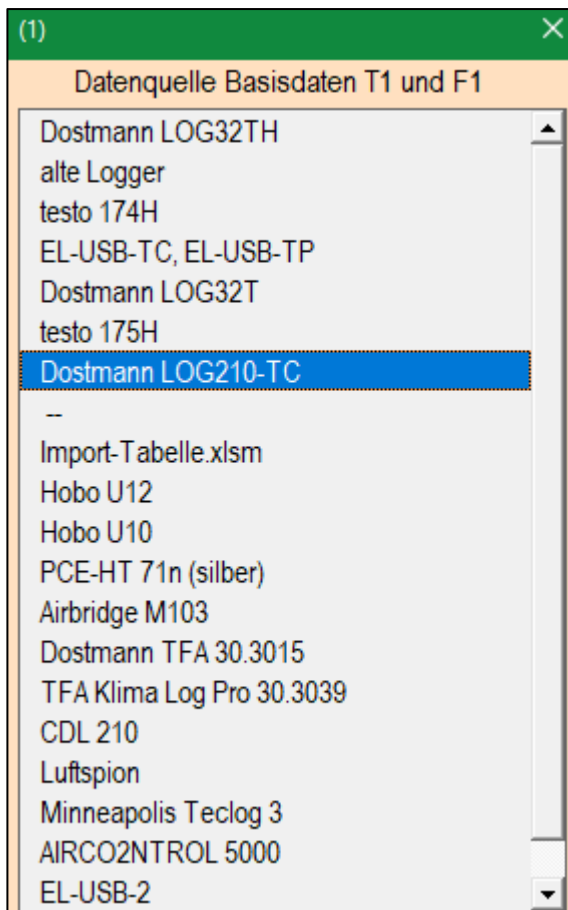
(1)

Datenquelle Basisdaten T1 und F1

Dostmann LOG32TH
alte Logger
testo 174H
EL-USB-TC, EL-USB-TP
Dostmann LOG32T
testo 175H
Dostmann LOG210-TC
--
Import-Tabelle.xlsm
Hobo U12
Hobo U10
PCE-HT 71n (silber)
Airbridge M103
Dostmann TFA 30.3015
TFA Klima Log Pro 30.3039
CDL 210
Luftspion
Minneapolis Teclog 3
AIRCO2NTROL 5000
EL-USB-2